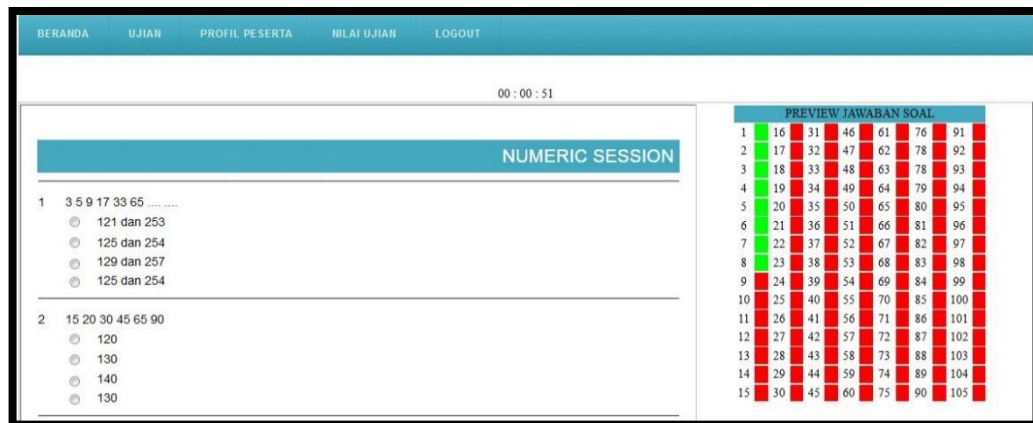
BERANDA UJIAN PROFIL PESERTA NILAI UJIAN LOGOUT

00 : 00 : 51

NUMERIC SESSION

1 3 5 9 17 33 65 .... ....
121 dan 253
125 dan 254
129 dan 257
125 dan 254

2 15 20 30 45 65 90
120
130
140
130

PREVIEW JAWABAN SOAL

| | | | | | | |
|---|---|---|---|---|---|---|
| 1 | 16 | 31 | 46 | 61 | 76 | 91 |
| 2 | 17 | 32 | 47 | 62 | 78 | 92 |
| 3 | 18 | 33 | 48 | 63 | 78 | 93 |
| 4 | 19 | 34 | 49 | 64 | 79 | 94 |
| 5 | 20 | 35 | 50 | 65 | 80 | 95 |
| 6 | 21 | 36 | 51 | 66 | 81 | 96 |
| 7 | 22 | 37 | 52 | 67 | 82 | 97 |
| 8 | 23 | 38 | 53 | 68 | 83 | 98 |
| 9 | 24 | 39 | 54 | 69 | 84 | 99 |
| 10 | 25 | 40 | 55 | 70 | 85 | 100 |
| 11 | 26 | 41 | 56 | 71 | 86 | 101 |
| 12 | 27 | 42 | 57 | 72 | 87 | 102 |
| 13 | 28 | 43 | 58 | 73 | 88 | 103 |
| 14 | 29 | 44 | 59 | 74 | 89 | 104 |
| 15 | 30 | 45 | 60 | 75 | 90 | 105 |